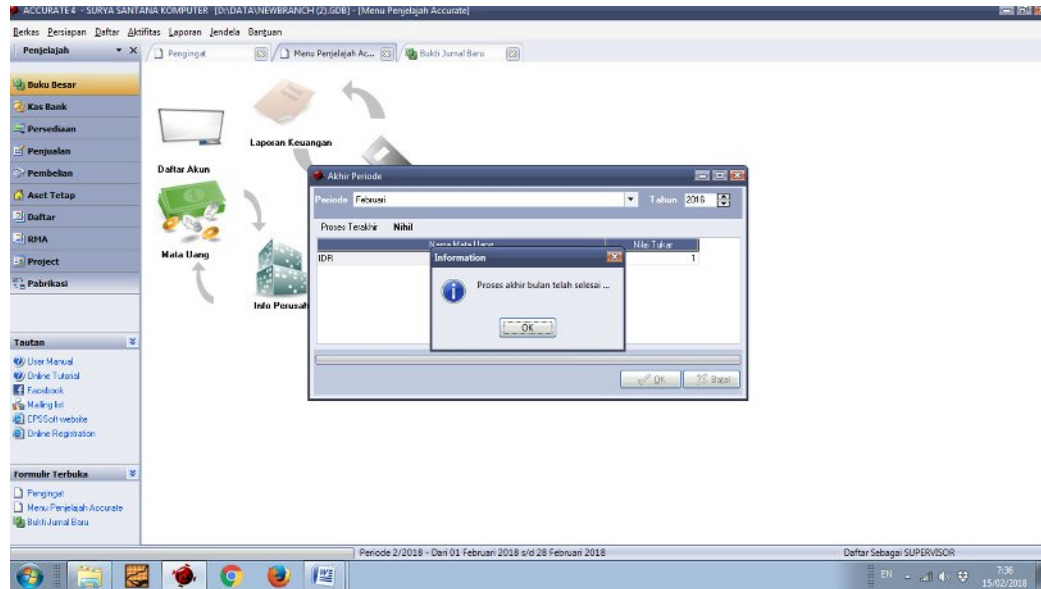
ACCURATE4 - SURYA SANTANA KOMPUTER [D:\DATA\NEWBRANCH (2).GDB] - [Menu Penjelajah Accurate]

Berkas Persiapan Daftar Aktifitas Laporan Jendela Bantuan

Penjelajah

Pengingat

Menu Penjelajah Ac...

Bukti Jurnal Baru

Buku Besar

Kas Bank

Persediaan

Penjualan

Pembelian

Aset Tetap

Daftar

RMA

Project

Pabrikasi

Laporan Keuangan

Daftar Akun

Mata Uang

Info Perusah

Akhir Periode

Periode Februari

Tahun 2018

Proses Terakhir Nihil

| Nama Mata Uang | Nilai Tukar |
|---|---|
| IDR | 1 |

Information

Proses akhir bulan telah selesai ...

OK

OK

Batal

Tautan

User Manual

Online Tutorial

Facebook

Mailing list

CPSSoft website

Online Registration

Formulir Terbuka

Pengingat

Menu Penjelajah Accurate

Bukti Jurnal Baru

Periode 2/2018 - Dari 01 Februari 2018 s/d 28 Februari 2018

Daftar Sebagai SUPERVISOR

EN

7:36

15/02/2018